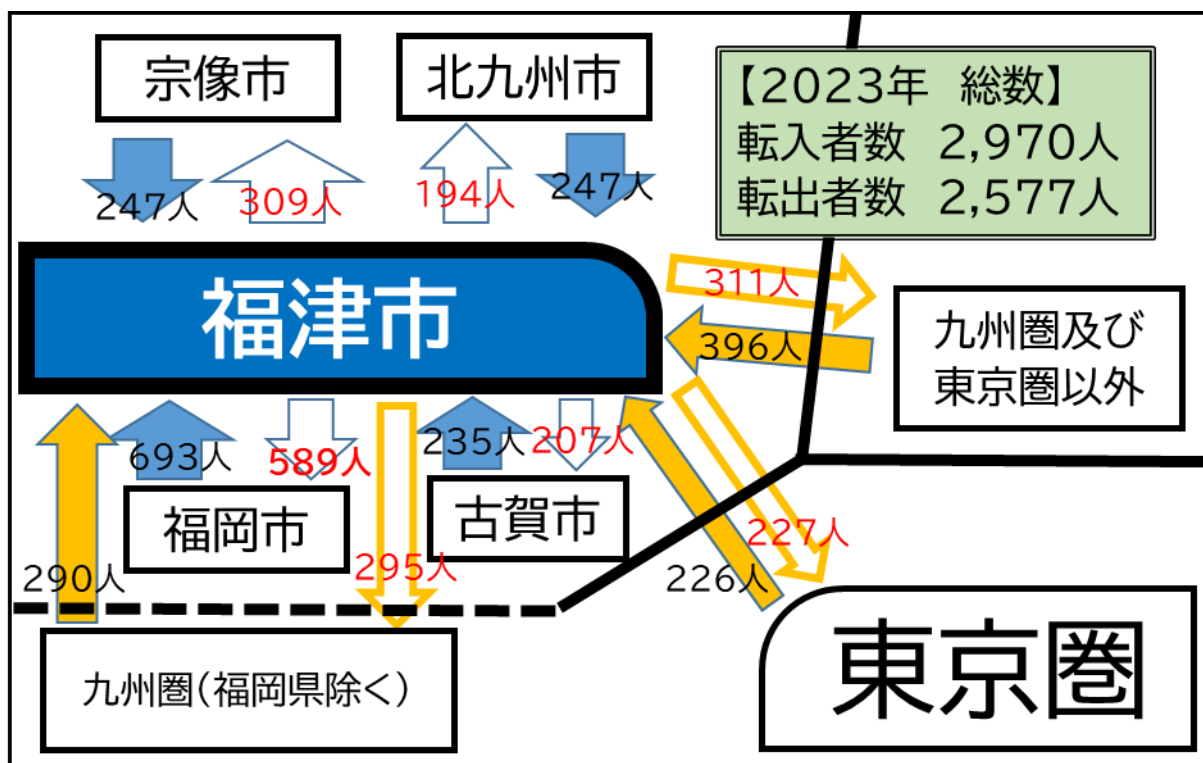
宗像市

北九州市

【2023年　総数】
転入者数　2,970人
転出者数　2,577人

247人
309人
194人
247人

福津市

311人
396人

九州圏及び
東京圏以外

290人
693人
589人
235人
207人

福岡市

古賀市

295人
227人
226人

九州圏(福岡県除く)

東京圏